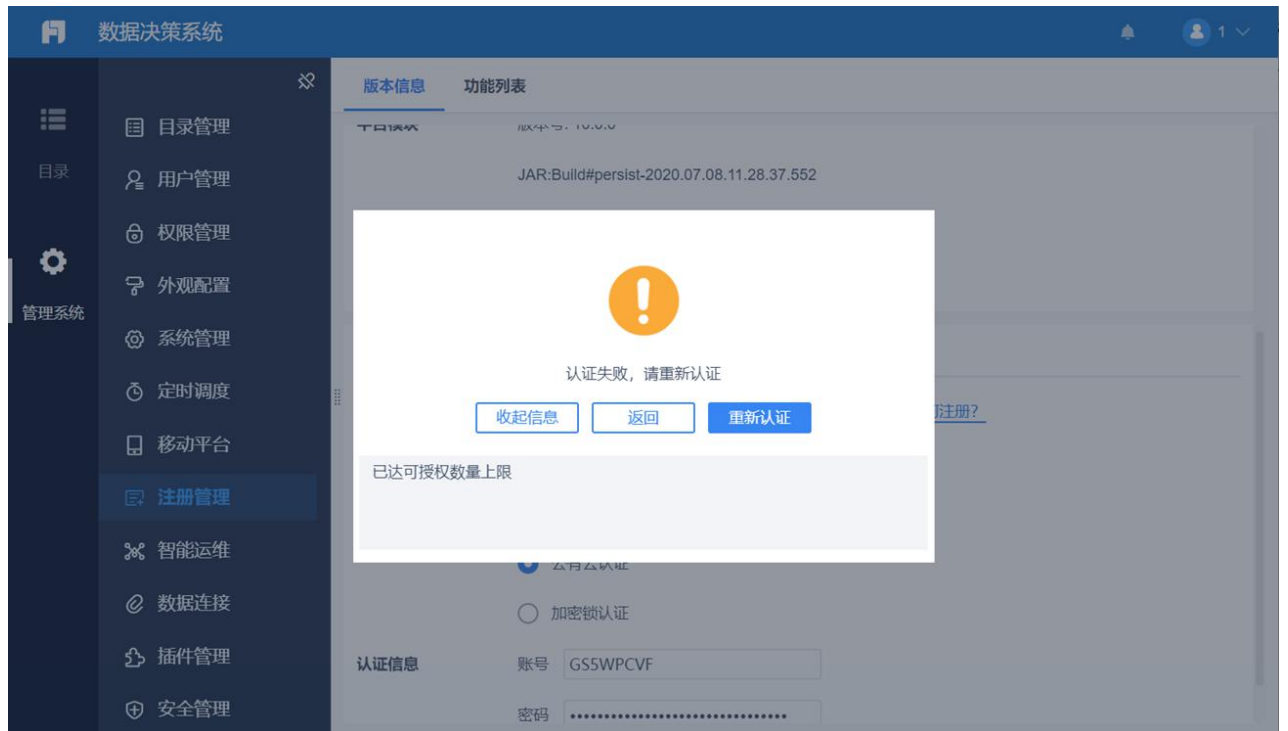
数据决策系统

1

目录

管理系统

目录管理
用户管理
权限管理
外观配置
系统管理
定时调度
移动平台
注册管理
智能运维
数据连接
插件管理
安全管理

版本信息　功能列表

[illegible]　版本号: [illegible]

JAR:Build#persist-2020.07.08.11.28.37.552

认证失败，请重新认证

收起信息　返回　重新认证

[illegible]注册?

已达可授权数量上限

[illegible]

加密锁认证

认证信息　账号　GS5WPCVF

密码　••••••••••••••••••••••••••••••••